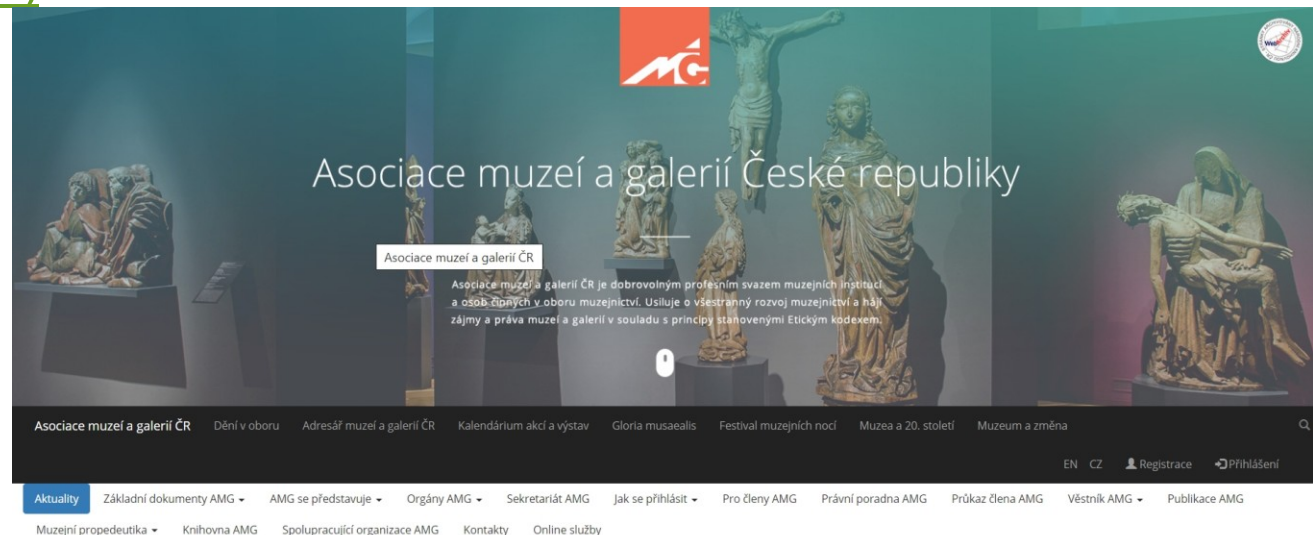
Asociace muzeí a galerií České republiky

Asociace muzeí a galerií ČR

Asociace muzeí a galerií ČR je dobrovolným profesním svazem muzejních institucí a osob činných v oboru muzejnictví. Usiluje o všestranný rozvoj muzejnictví a hájí zájmy a práva muzeí a galerií v souladu s principy stanovenými Etickým kodexem.

Asociace muzeí a galerií ČR Dění v oboru Adresář muzeí a galerií ČR Kalendárium akcí a výstav Gloria musaealis Festival muzejních nocí Muzea a 20. století Muzeum a změna

EN CZ Registrace Přihlášení

Aktuality Základní dokumenty AMG AMG se představuje Orgány AMG Sekretariát AMG Jak se přihlásit Pro členy AMG Právní poradna AMG Průkaz člena AMG Věstník AMG Publikace AMG

Muzejní propedeutika Knihovna AMG Spolupracující organizace AMG Kontakty Online služby